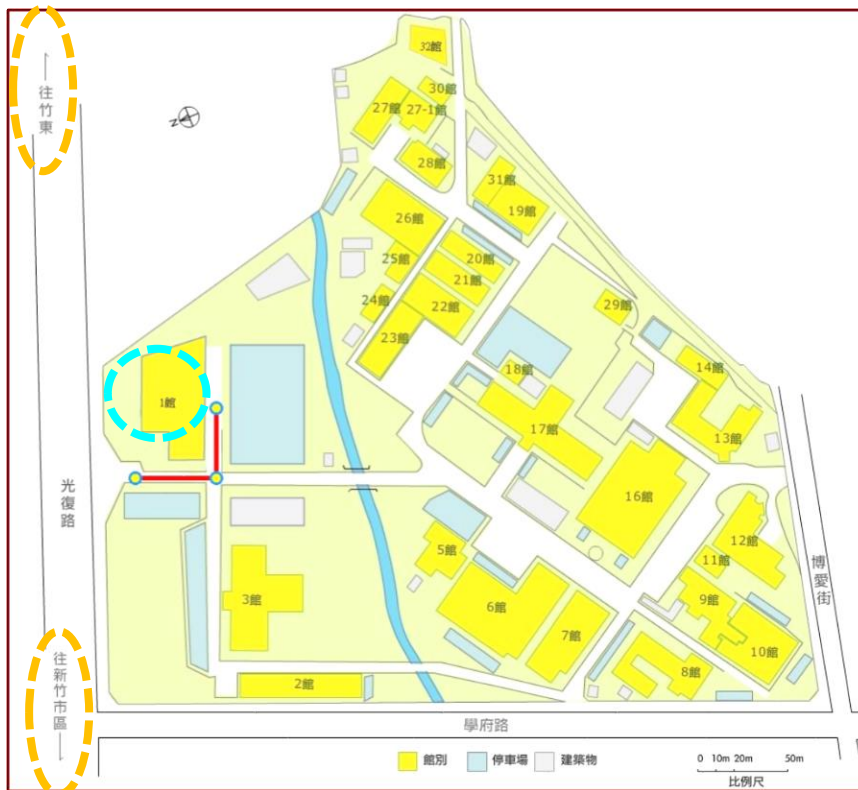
往竹東

32館
30館
27館
27-1館
28館
31館
19館
26館
20館
25館
21館
24館
22館
23館
29館
18館
14館
17館
13館
1館
16館
12館
11館
5館
9館
3館
6館
7館
10館
8館
2館

光復路

博愛街

學府路

往新竹市區

館別
停車場
建築物

0 10m 20m 50m
比例尺